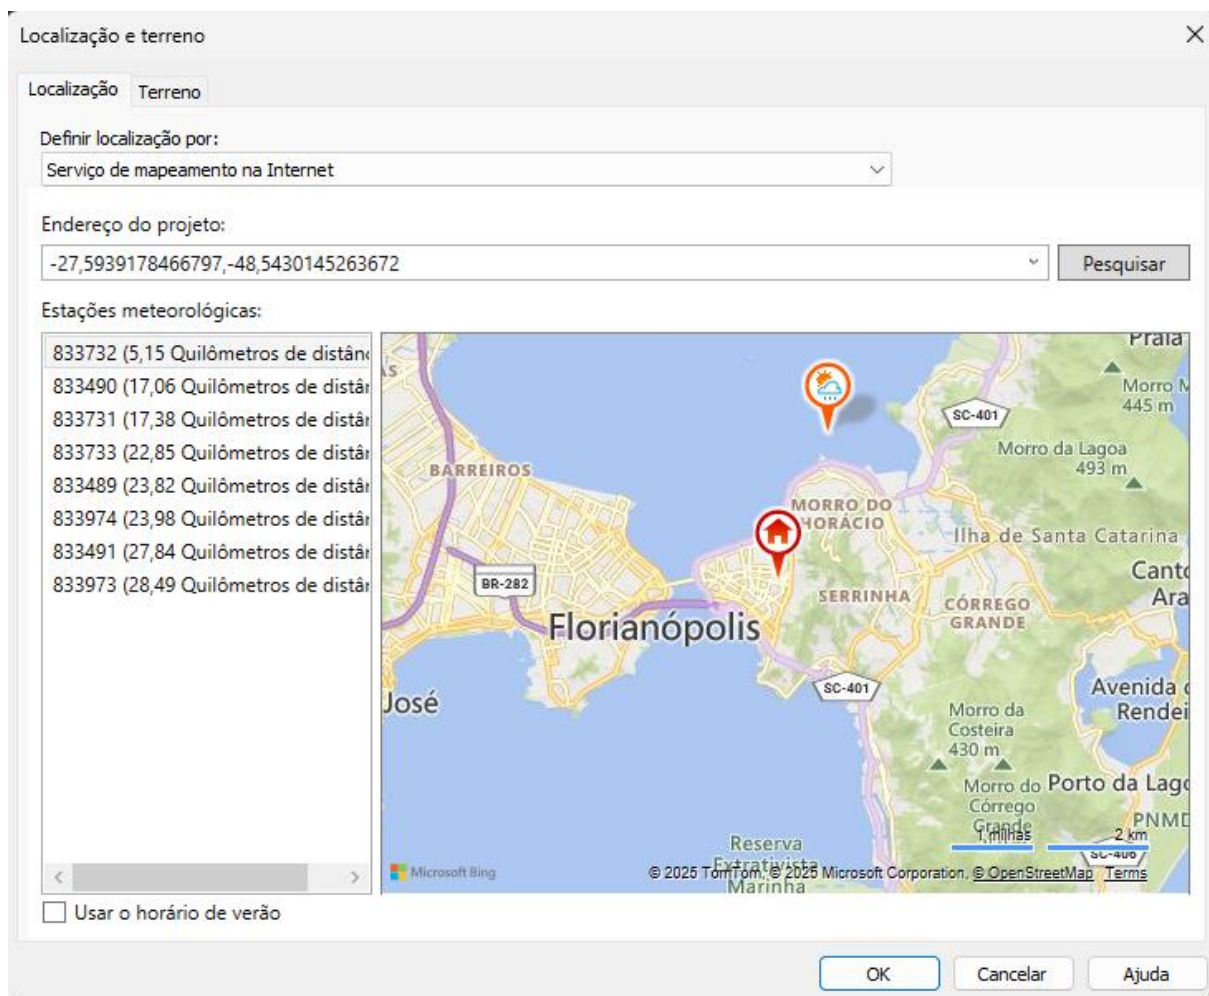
Localização e terreno

Localização Terreno

Definir localização por:

Serviço de mapeamento na Internet

Endereço do projeto:

-27,5939178466797,-48,5430145263672

Pesquisar

Estações meteorológicas:

833732 (5,15 Quilômetros de distân
833490 (17,06 Quilômetros de distâr
833731 (17,38 Quilômetros de distâr
833733 (22,85 Quilômetros de distâr
833489 (23,82 Quilômetros de distâr
833974 (23,98 Quilômetros de distâr
833491 (27,84 Quilômetros de distâr
833973 (28,49 Quilômetros de distâr

Praia
Morro M
445 m
SC-401
Morro da Lagoa
493 m
BARREIROS
MORRO DO
HORÁCIO
Ilha de Santa Catarina
BR-282
Cant
Ara
SERRINHA
CÓRREGO
GRANDE
Florianópolis
SC-401
Avenida
Rendei
José
Morro da
Costeira
430 m
Morro do Porto da Lag
Córrego
Grande
PNMD
1 milhas
2 km
Reserva
Extrativista
Marinha
SC-406
Microsoft Bing
© 2025 TomTom, © 2025 Microsoft Corporation, © OpenStreetMap Terms

Usar o horário de verão

OK Cancelar Ajuda